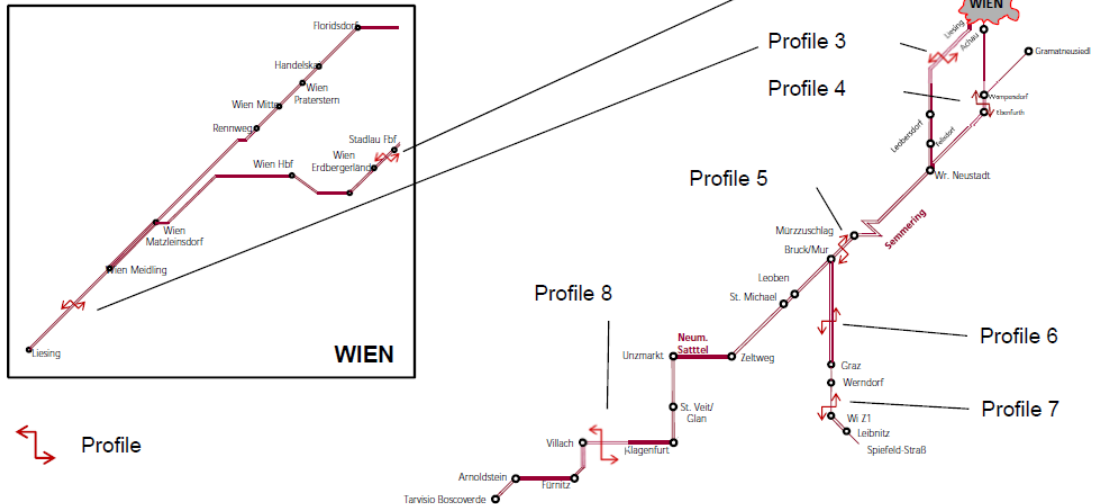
Floridsdorf
Handelskai
Wien Praterstern
Wien Mitte
Rennweg
Stadlau Fbf
Wien Hbf
Wien Erdbergerlände
Wien Matzleinsdorf
Wien Meidling
Liesing
WIEN

Profile

WIEN
Liesing
Achau
Gramatneusiedl
Profile 3
Profile 4
Wampersdorf
Ebenfurth
Leobersdorf
Felixdorf
Wr. Neustadt
Profile 5
Semmering
Mürzzuschlag
Bruck/Mur
Leoben
St. Michael
Profile 8
Neum. Satttel
Unzmarkt
Zeltweg
Profile 6
Graz
Werndorf
Profile 7
Wi Z1
Leibnitz
Spiefeld-Straß
St. Veit/ Glan
Villach
Klagenfurt
Arnoldstein
Fürnitz
Tarvisio Boscoverde